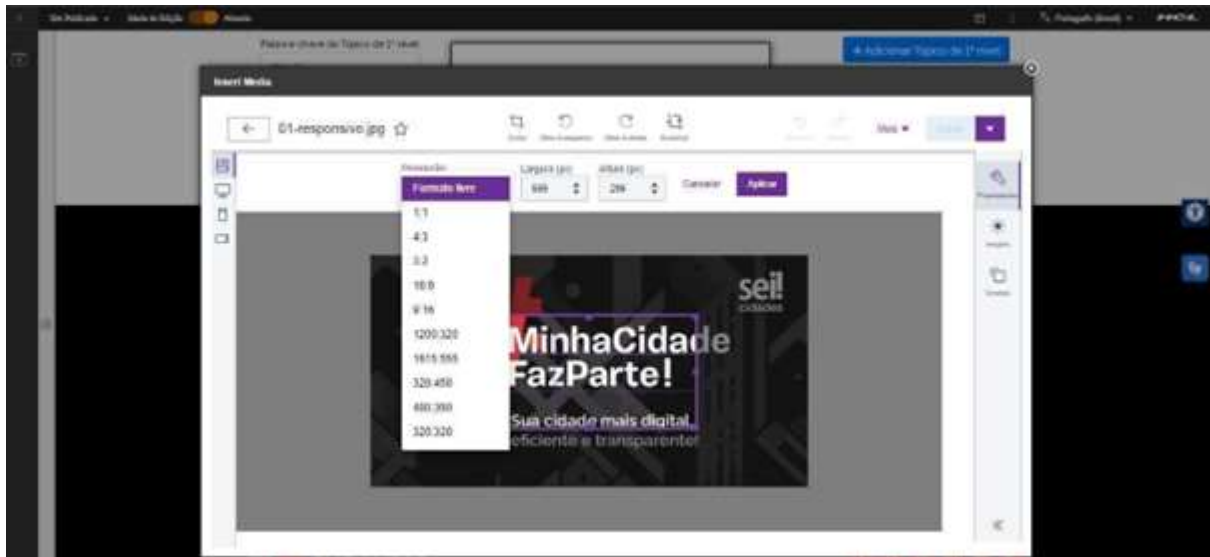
Não Publicado • Modo de Edição Ativado

Português (Brasil)

Palavra-chave de Tópico de 2º nível

+ Adicionar Tópico de 2º nível

Insert Media

01-responsivo.jpg ☆

Cortar Girar à esquerda Girar à direita Redimensionar

Mais ▾

Proporção

Formato livre

1:1

4:3

3:2

16:9

9:16

1200:320

1615:555

320:450

480:350

320:320

Largura (px) 669

Altura (px) 299

Cancelar Aplicar

sei! cidades

MinhaCidade FazParte!

Sua cidade mais digital, eficiente e transparente!

«